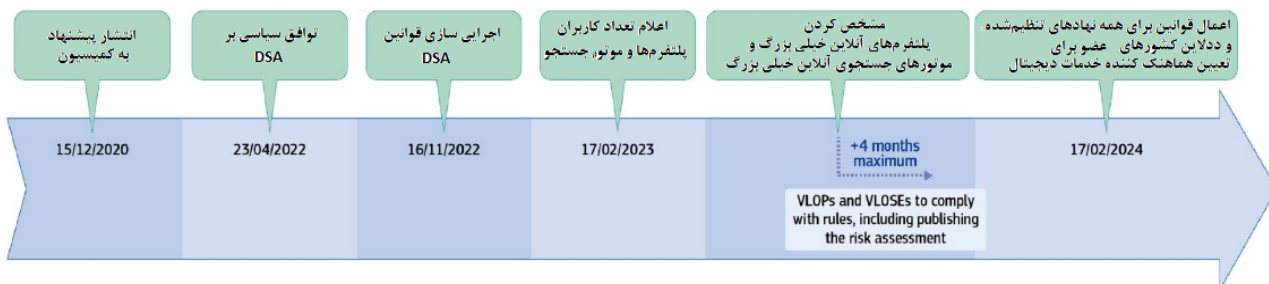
انتشار پیشنهاد به کمیسیون

توافق سیاسی بر DSA

اجرایی سازی قوانین DSA

اعلام تعداد کاربران پلتفرم‌ها و موتور جستجو

مشخص کردن پلتفرم‌های آنلاین خیلی بزرگ و موتورهای جستجوی آنلاین خیلی بزرگ

اعمال قوانین برای همه نهادهای تنظیم‌شده و ددلاین کشورهای عضو برای تعیین هماهنگ کننده خدمات دیجیتال

15/12/2020

23/04/2022

16/11/2022

17/02/2023

+4 months maximum

VLOPs and VLOSEs to comply with rules, including publishing the risk assessment

17/02/2024